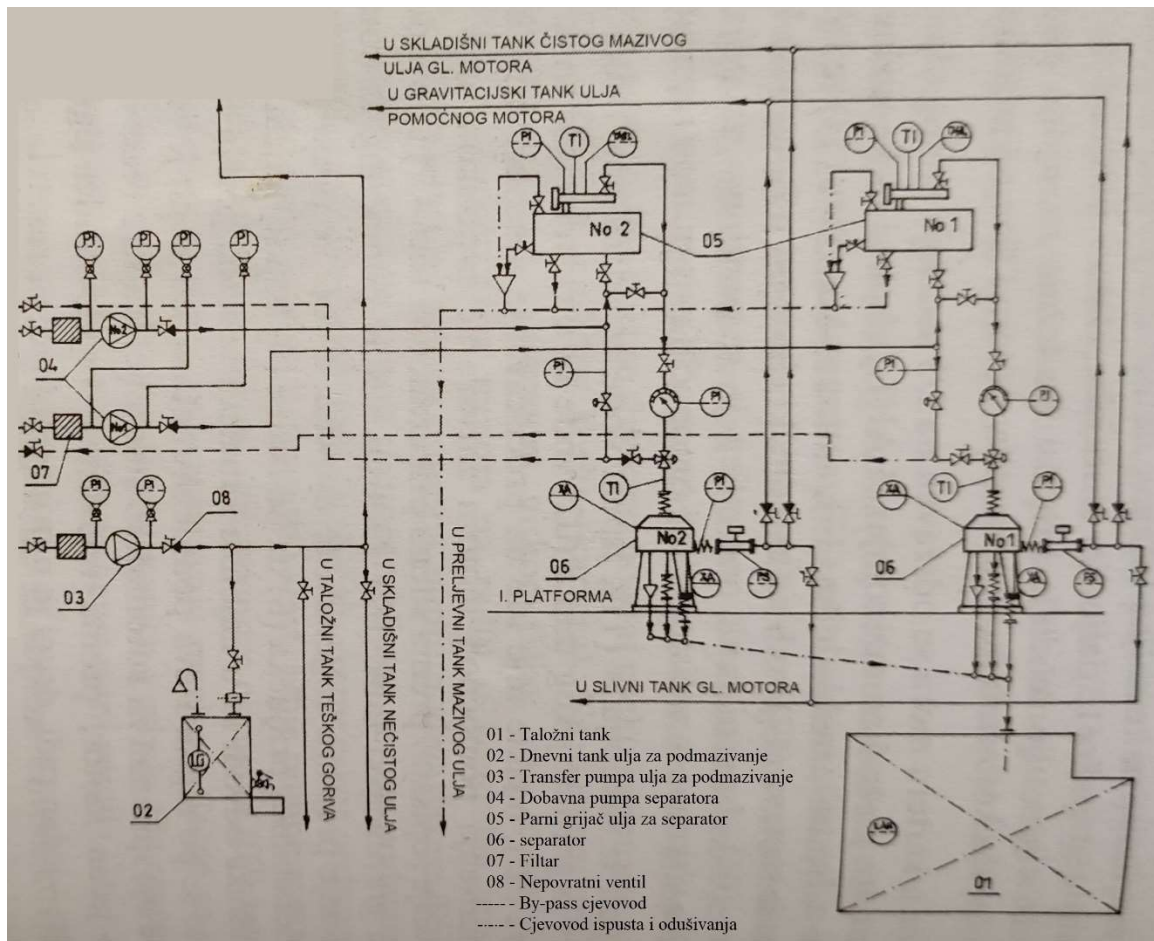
U SKLADIŠNI TANK ČISTOG MAZIVOG ULJA GL. MOTORA
U GRAVITACIJSKI TANK ULJA POMOĆNOG MOTORA

PI TI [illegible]
No 2
05
PI TI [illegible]
No 1

PI PI PI PI
No2
04
No1
07
PI
PI
PI
PI
PI PI
08
03
XA
TI
PI
No2
06
XA
PS
XA
TI
PI
No1
06
XA
PS
I. PLATFORMA

U TALOŽNI TANK TEŠKOG GORIVA
U SKLADIŠNI TANK NEČISTOG ULJA
U PRELJEVNI TANK MAZIVOG ULJA

LG
02
U SLIVNI TANK GL. MOTORA
LAH
01

01 - Taložni tank
02 - Dnevni tank ulja za podmazivanje
03 - Transfer pumpa ulja za podmazivanje
04 - Dobavna pumpa separatora
05 - Parni grijač ulja za separator
06 - separator
07 - Filtar
08 - Nepovratni ventil
------ By-pass cjevovod
-·-·-·- Cjevovod ispusta i odušivanja